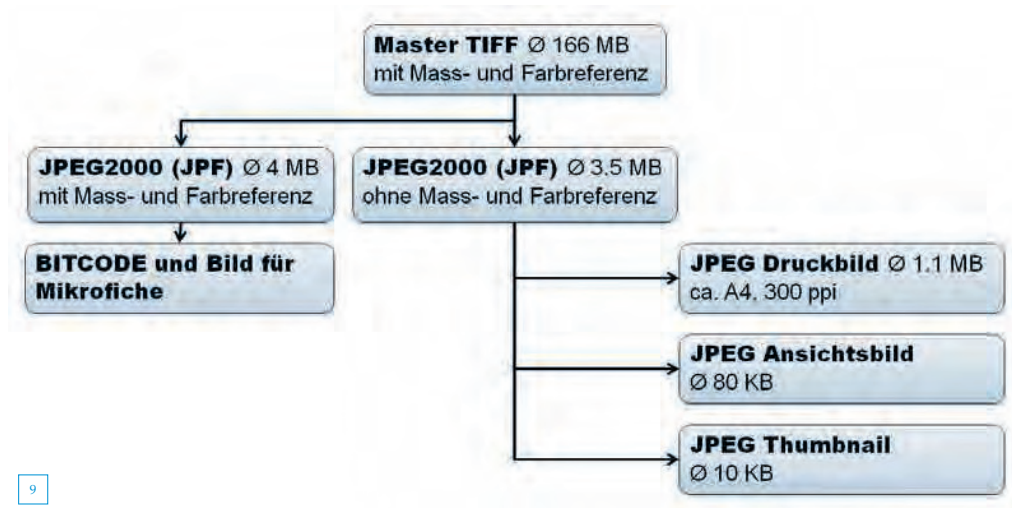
Master TIFF Ø 166 MB
mit Mass- und Farbreferenz

JPEG2000 (JPF) Ø 4 MB
mit Mass- und Farbreferenz

JPEG2000 (JPF) Ø 3.5 MB
ohne Mass- und Farbreferenz

BITCODE und Bild für Mikrofiche

JPEG Druckbild Ø 1.1 MB
ca. A4, 300 ppi

JPEG Ansichtsbild
Ø 80 KB

JPEG Thumbnail
Ø 10 KB

9